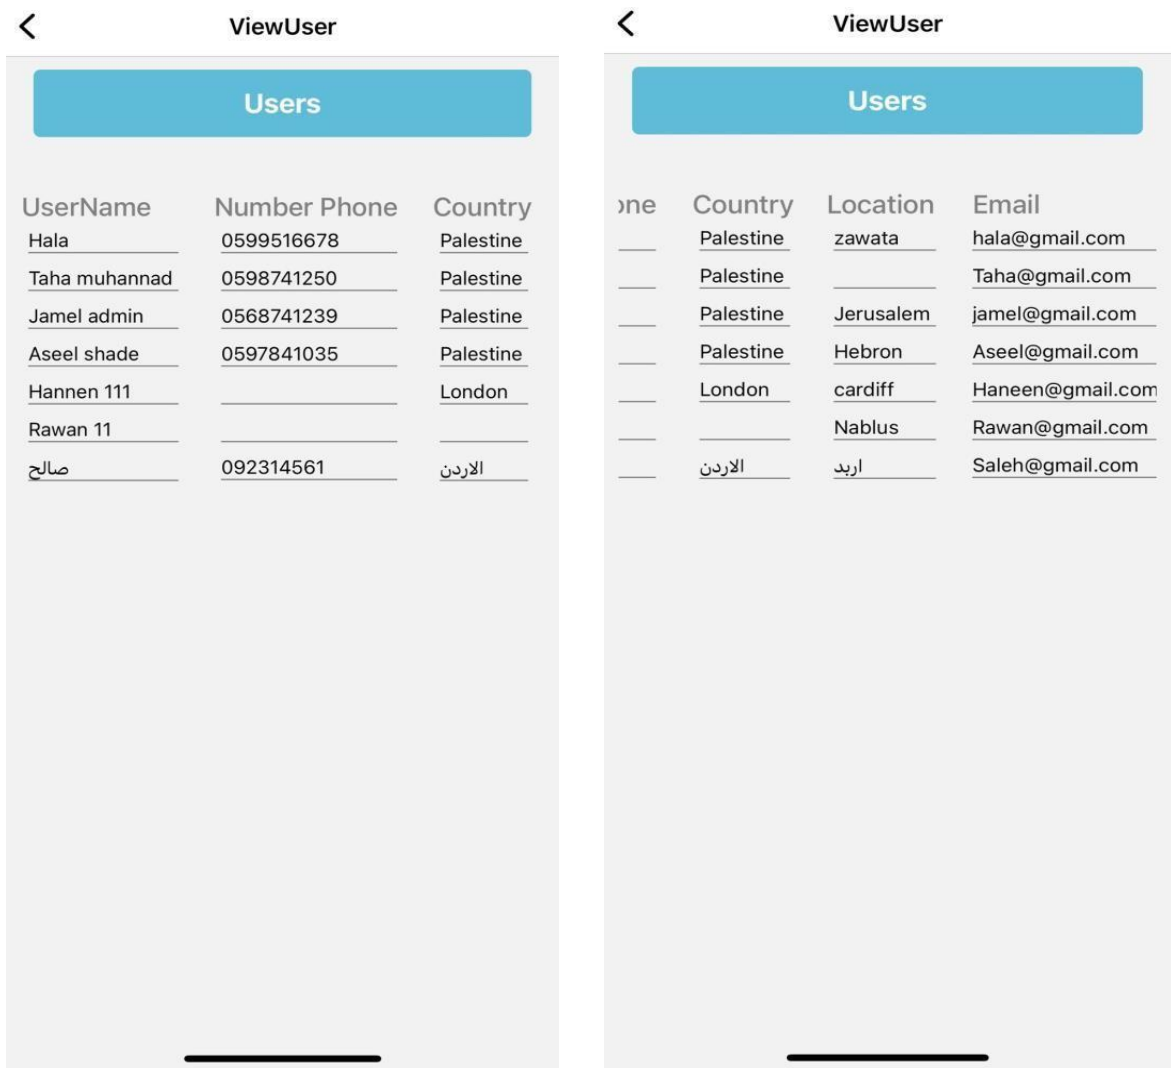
<

ViewUser

Users

| UserName | Number Phone | Country |
|---|---|---|
| Hala | 0599516678 | Palestine |
| Taha muhannad | 0598741250 | Palestine |
| Jamel admin | 0568741239 | Palestine |
| Aseel shade | 0597841035 | Palestine |
| Hannen 111 | | London |
| Rawan 11 | | |
| صالح | 092314561 | الاردن |

<

ViewUser

Users

| ɔne | Country | Location | Email |
|---|---|---|---|
| | Palestine | zawata | hala@gmail.com |
| | Palestine | | Taha@gmail.com |
| | Palestine | Jerusalem | jamel@gmail.com |
| | Palestine | Hebron | Aseel@gmail.com |
| | London | cardiff | Haneen@gmail.com |
| | | Nablus | Rawan@gmail.com |
| | الاردن | اربد | Saleh@gmail.com |